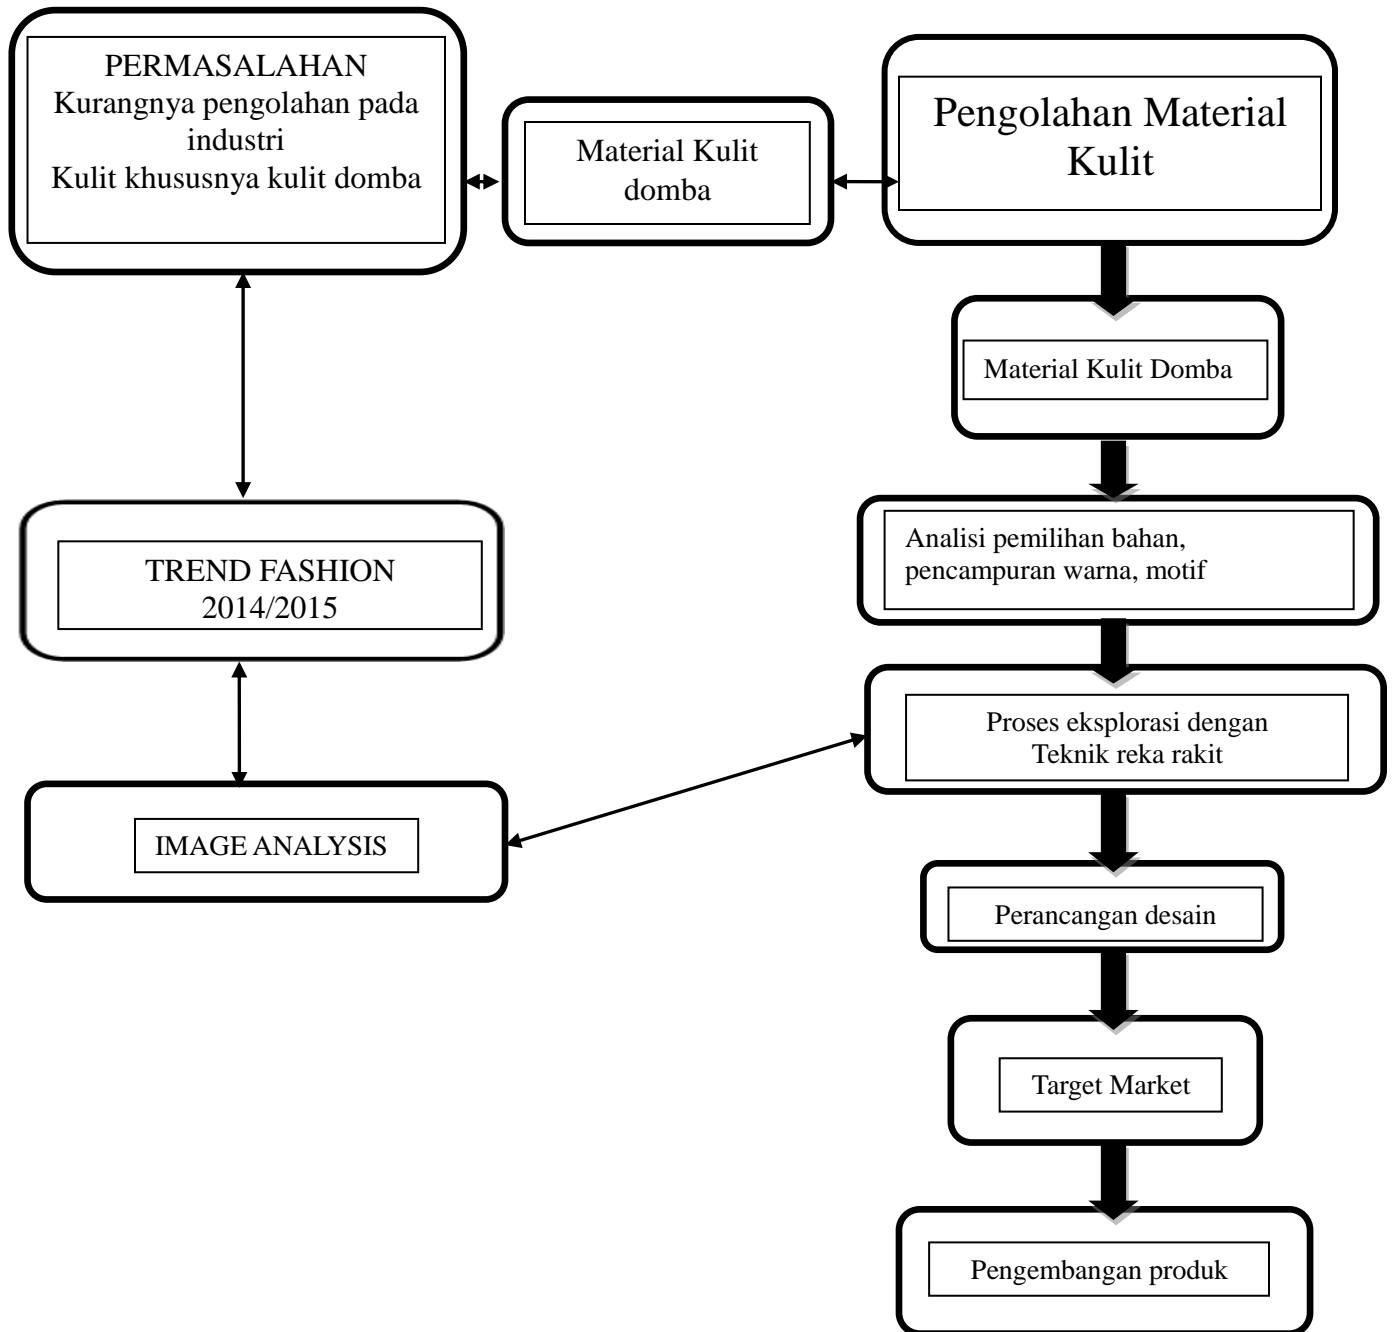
PERMASALAHAN
Kurangnya pengolahan pada industri
Kulit khususnya kulit domba

Material Kulit domba

Pengolahan Material Kulit

Material Kulit Domba

TREND FASHION 2014/2015

Analisi pemilihan bahan, pencampuran warna, motif

Proses eksplorasi dengan Teknik reka rakit

IMAGE ANALYSIS

Perancangan desain

Target Market

Pengembangan produk